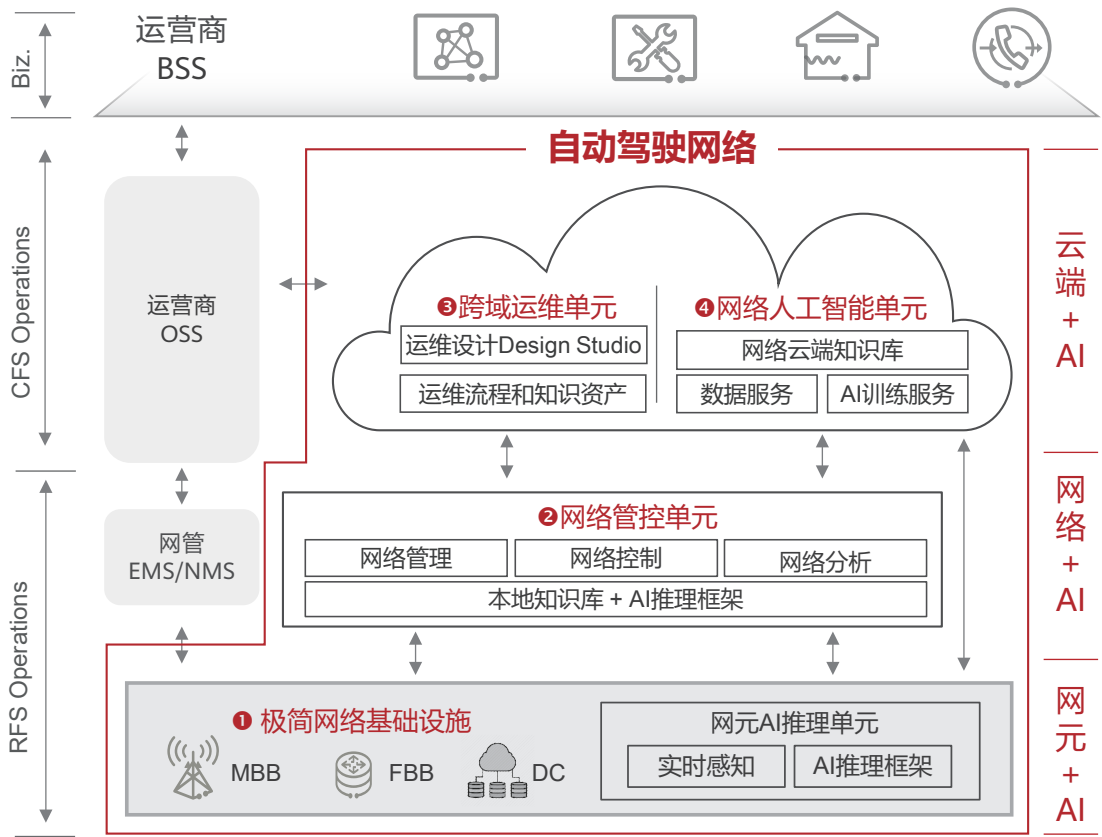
Biz.

运营商
BSS

自动驾驶网络

CFS Operations

运营商
OSS

❸跨域运维单元
运维设计Design Studio
运维流程和知识资产

❹网络人工智能单元
网络云端知识库
数据服务
AI训练服务

云
端
+
AI

RFS Operations

网管
EMS/NMS

❷网络管控单元
网络管理
网络控制
网络分析
本地知识库 + AI推理框架

网
络
+
AI

❶ 极简网络基础设施
MBB
FBB
DC

网元AI推理单元
实时感知
AI推理框架

网
元
+
AI